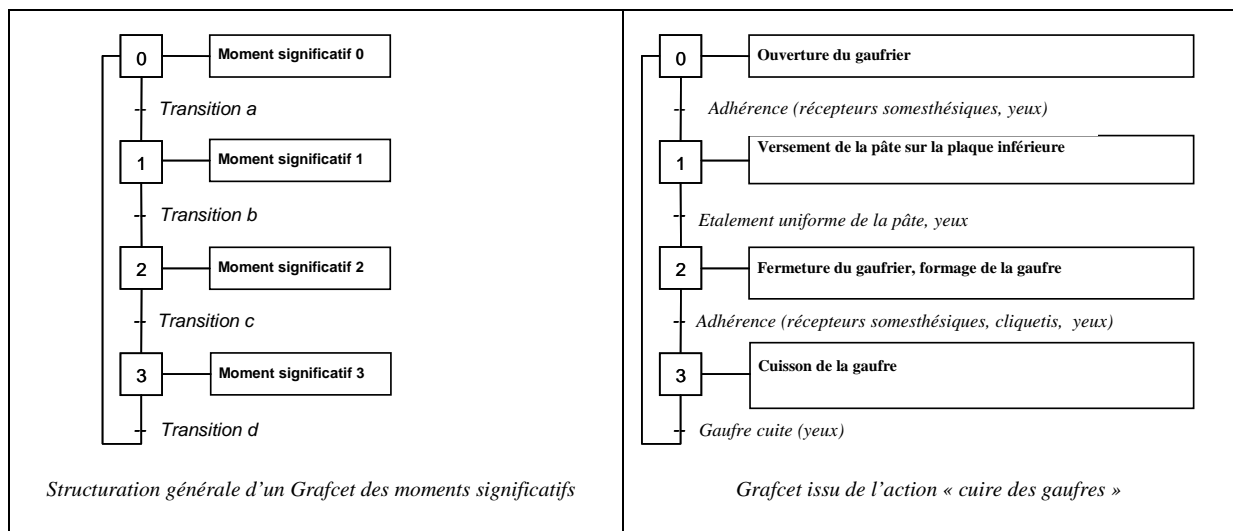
0 Moment significatif 0

Transition a

1 Moment significatif 1

Transition b

2 Moment significatif 2

Transition c

3 Moment significatif 3

Transition d

Structuration générale d'un Grafcet des moments significatifs

0 Ouverture du gaufrier

Adhérence (récepteurs somesthésiques, yeux)

1 Versement de la pâte sur la plaque inférieure

Etalement uniforme de la pâte, yeux

2 Fermeture du gaufrier, formage de la gaufre

Adhérence (récepteurs somesthésiques, cliquetis, yeux)

3 Cuisson de la gaufre

Gaufre cuite (yeux)

Grafcet issu de l'action « cuire des gaufres »